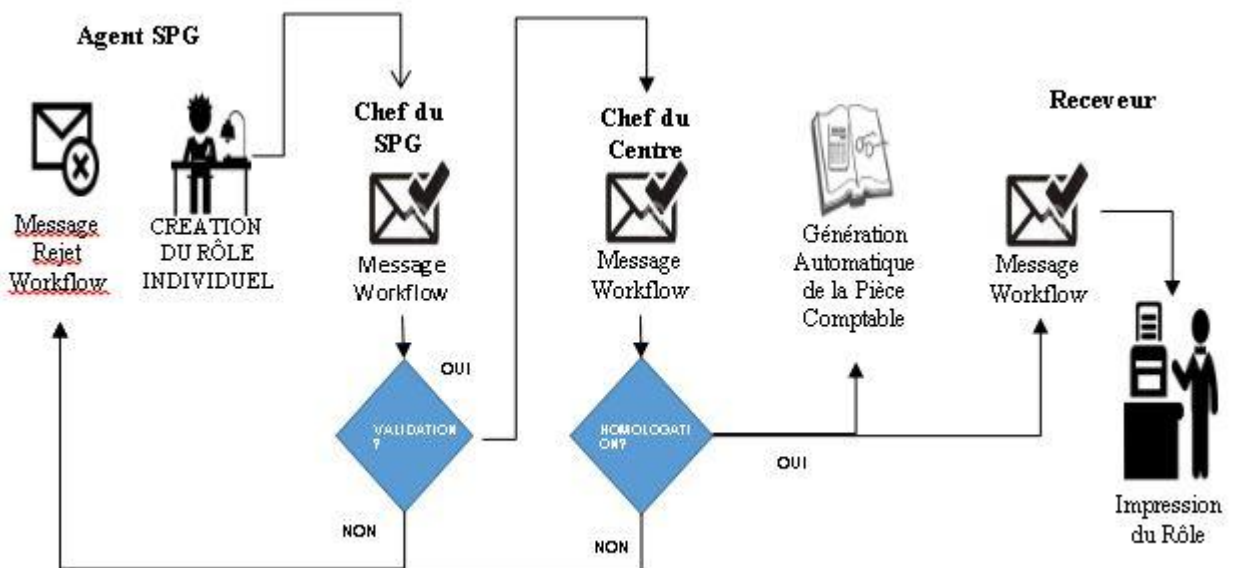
Agent SPG

Message Rejet Workflow

CREATION DU RÔLE INDIVIDUEL

Chef du SPG

Message Workflow

OUI

VALIDATION ?

NON

Chef du Centre

Message Workflow

HOMOLOGATION?

NON

OUI

Génération Automatique de la Pièce Comptable

Receveur

Message Workflow

Impression du Rôle